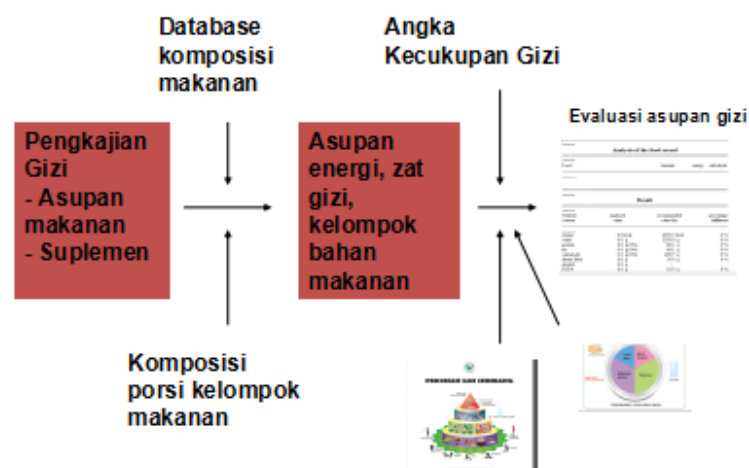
Database komposisi makanan

Angka Kecukupan Gizi

Evaluasi asupan gizi

Pengkajian Gizi
- Asupan makanan
- Suplemen

Asupan energi, zat gizi, kelompok bahan makanan

Komposisi porsi kelompok makanan

Analysis of the food record

Result

PEDOMAN GIZI SEIMBANG